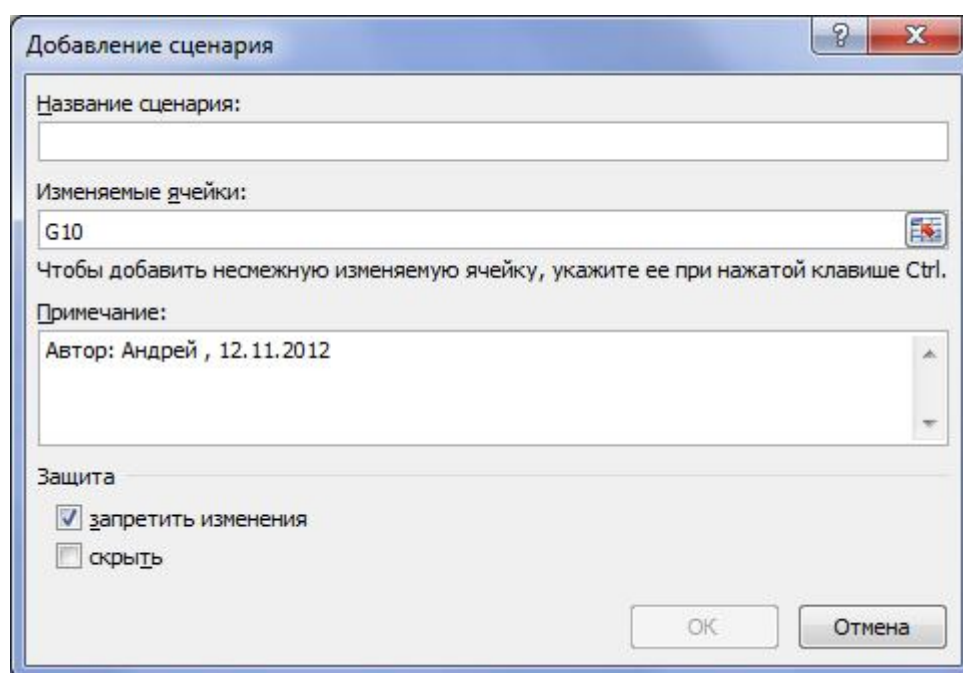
Добавление сценария

?

X

Название сценария:

Изменяемые ячейки:

G10

Чтобы добавить несмежную изменяемую ячейку, укажите ее при нажатой клавише Ctrl.

Примечание:

Автор: Андрей , 12.11.2012

Защита

запретить изменения

скрыть

OK

Отмена